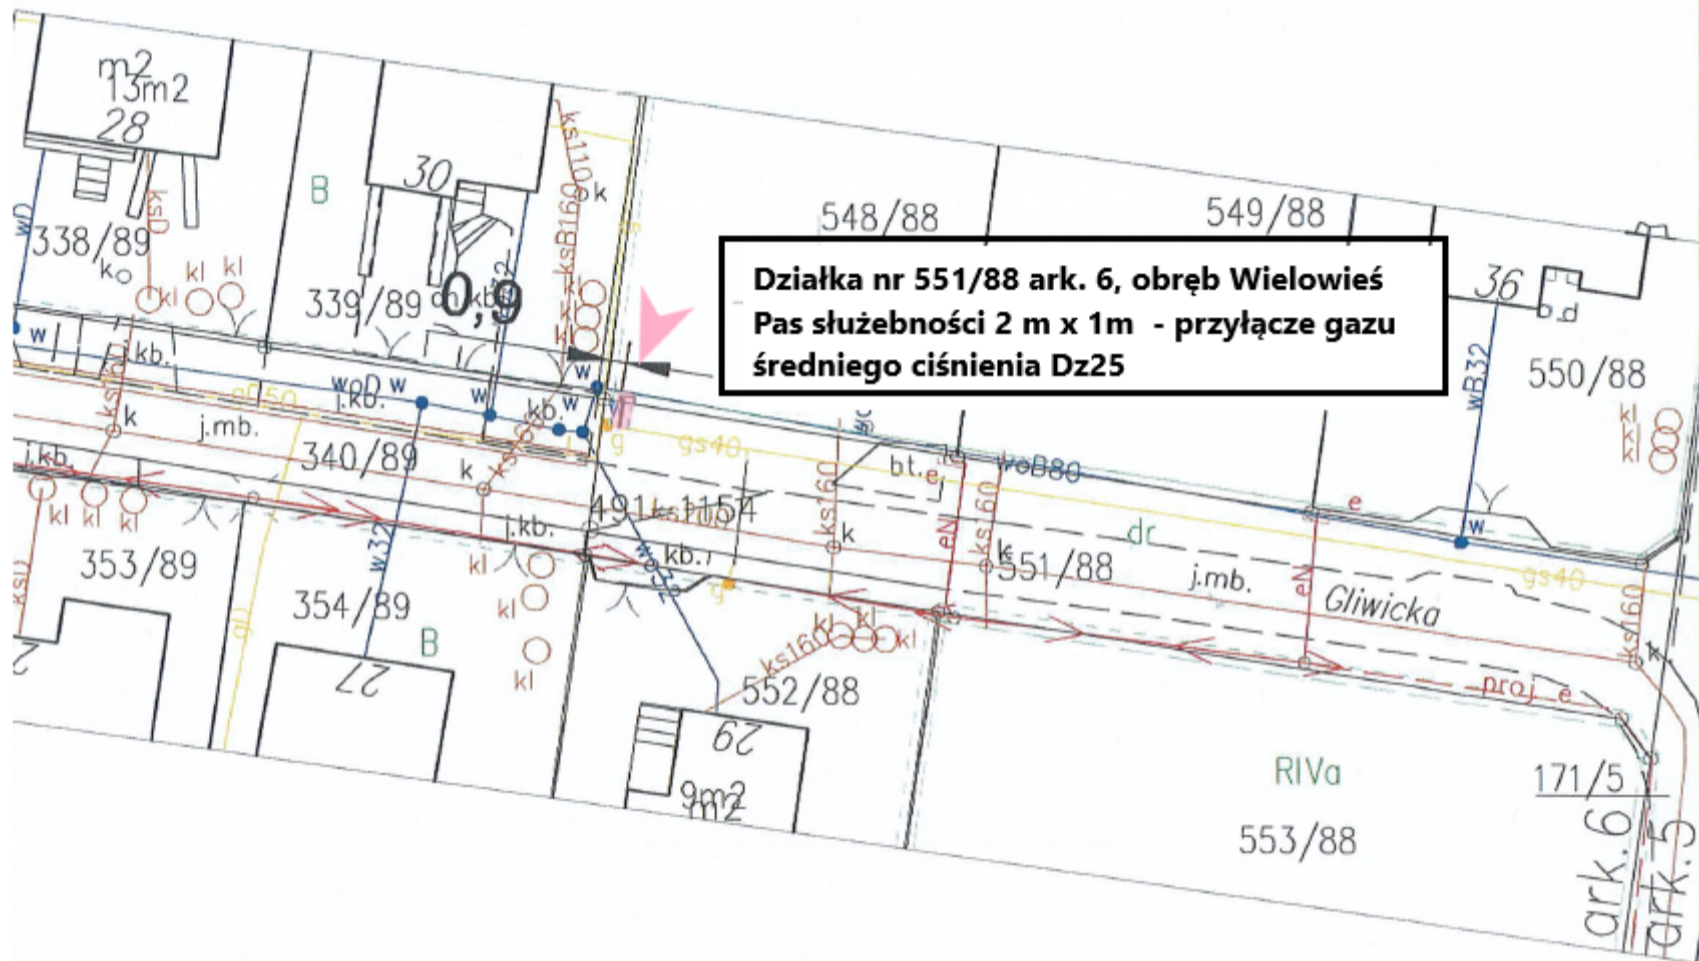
m2
13m2
28

B

30

ks110
ksB160

338/89
ko
kl kl kl

339/89
0,9

548/88

549/88

Działka nr 551/88 ark. 6, obręb Wielowieś
Pas służebności 2 m x 1m - przyłącze gazu
średniego ciśnienia Dz25

36
d

550/88
wB32

kb.
w
woD
j.kb.
w
kb.
w
gs50
k
j.mb.
340/89
k
gs40
bt.
woB80
j.kb.
kl kl kl
491-1154
ks160
ks160
eN
dc
e
w
j.kb.
kb.
k
k
551/88
j.mb.
gs40
353/89
kl
354/89
w32
Gliwicka
kl
B
kl
kl
kl kl
ks160
eN
ks160
27
552/88
proj e
kl
29
9m2
m2
RIVa
171/5
553/88
ark. 6
ark. 5